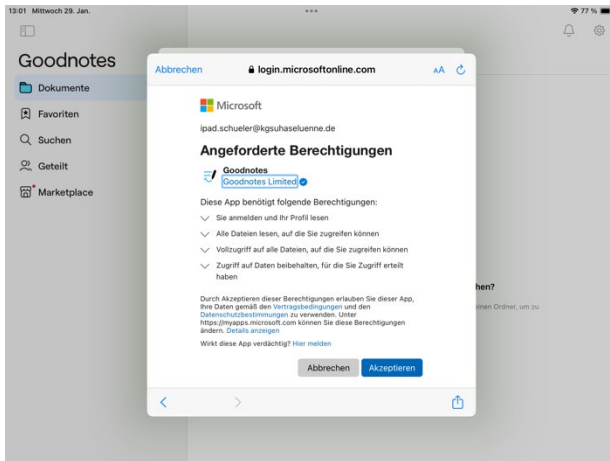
13:01 Mittwoch 29. Jan.

77 %

Goodnotes

Dokumente

Favoriten

Suchen

Geteilt

Marketplace

Abbrechen

login.microsoftonline.com

AA

Microsoft

ipad.schueler@kgsuhaseluenne.de

Angeforderte Berechtigungen

Goodnotes
Goodnotes Limited

Diese App benötigt folgende Berechtigungen:

Sie anmelden und Ihr Profil lesen

Alle Dateien lesen, auf die Sie zugreifen können

Vollzugriff auf alle Dateien, auf die Sie zugreifen können

Zugriff auf Daten beibehalten, für die Sie Zugriff erteilt haben

Durch Akzeptieren dieser Berechtigungen erlauben Sie dieser App, Ihre Daten gemäß den Vertragsbedingungen und den Datenschutzbestimmungen zu verwenden. Unter https://myapps.microsoft.com können Sie diese Berechtigungen ändern. Details anzeigen

Wirkt diese App verdächtig? Hier melden

Abbrechen

Akzeptieren

hen?

inen Ordner, um zu